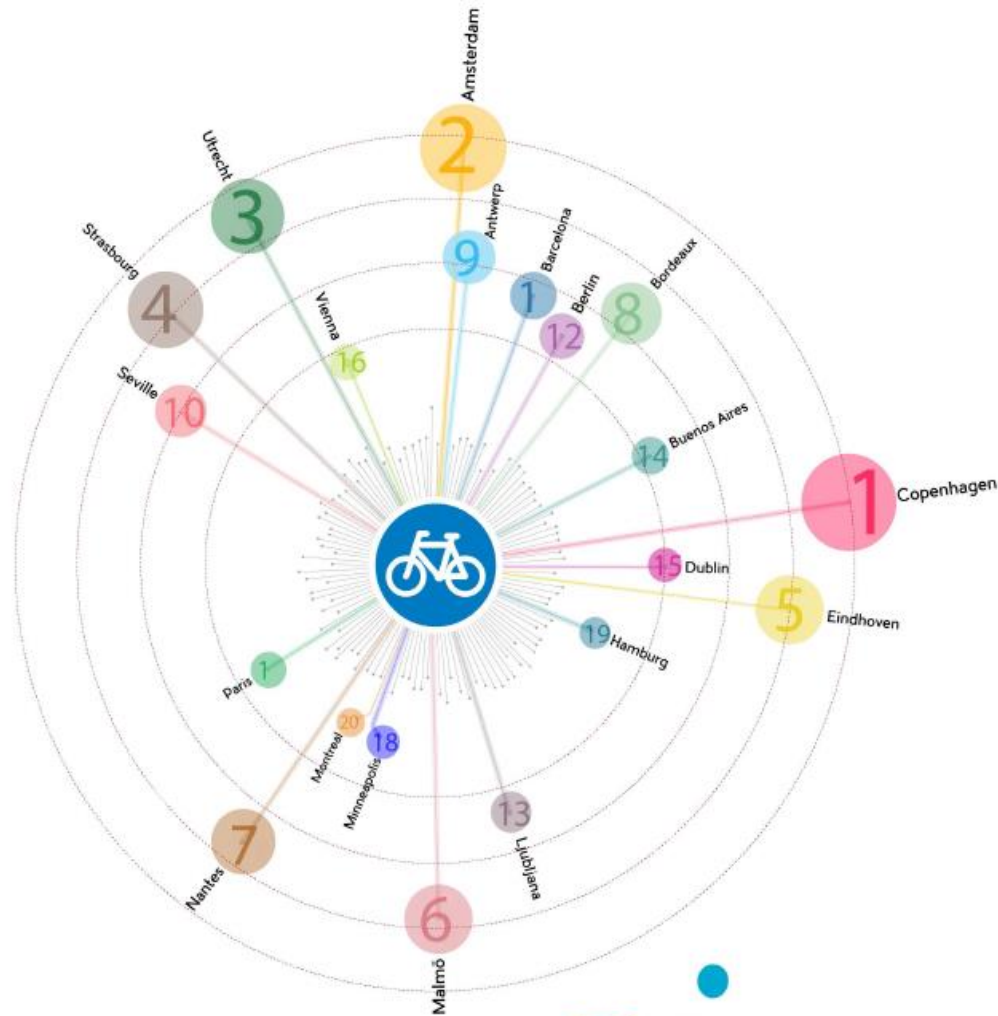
Amsterdam
2
Utrecht
3
Antwerp
9
Barcelona
1
Berlin
12
Bordeaux
8
Strasbourg
4
Vienna
16
Seville
10
Buenos Aires
14
1
Copenhagen
15
Dublin
5
Eindhoven
19
Hamburg
Paris
1
20
Montreal
18
Minneapolis
13
Ljubljana
7
Nantes
6
Malmö